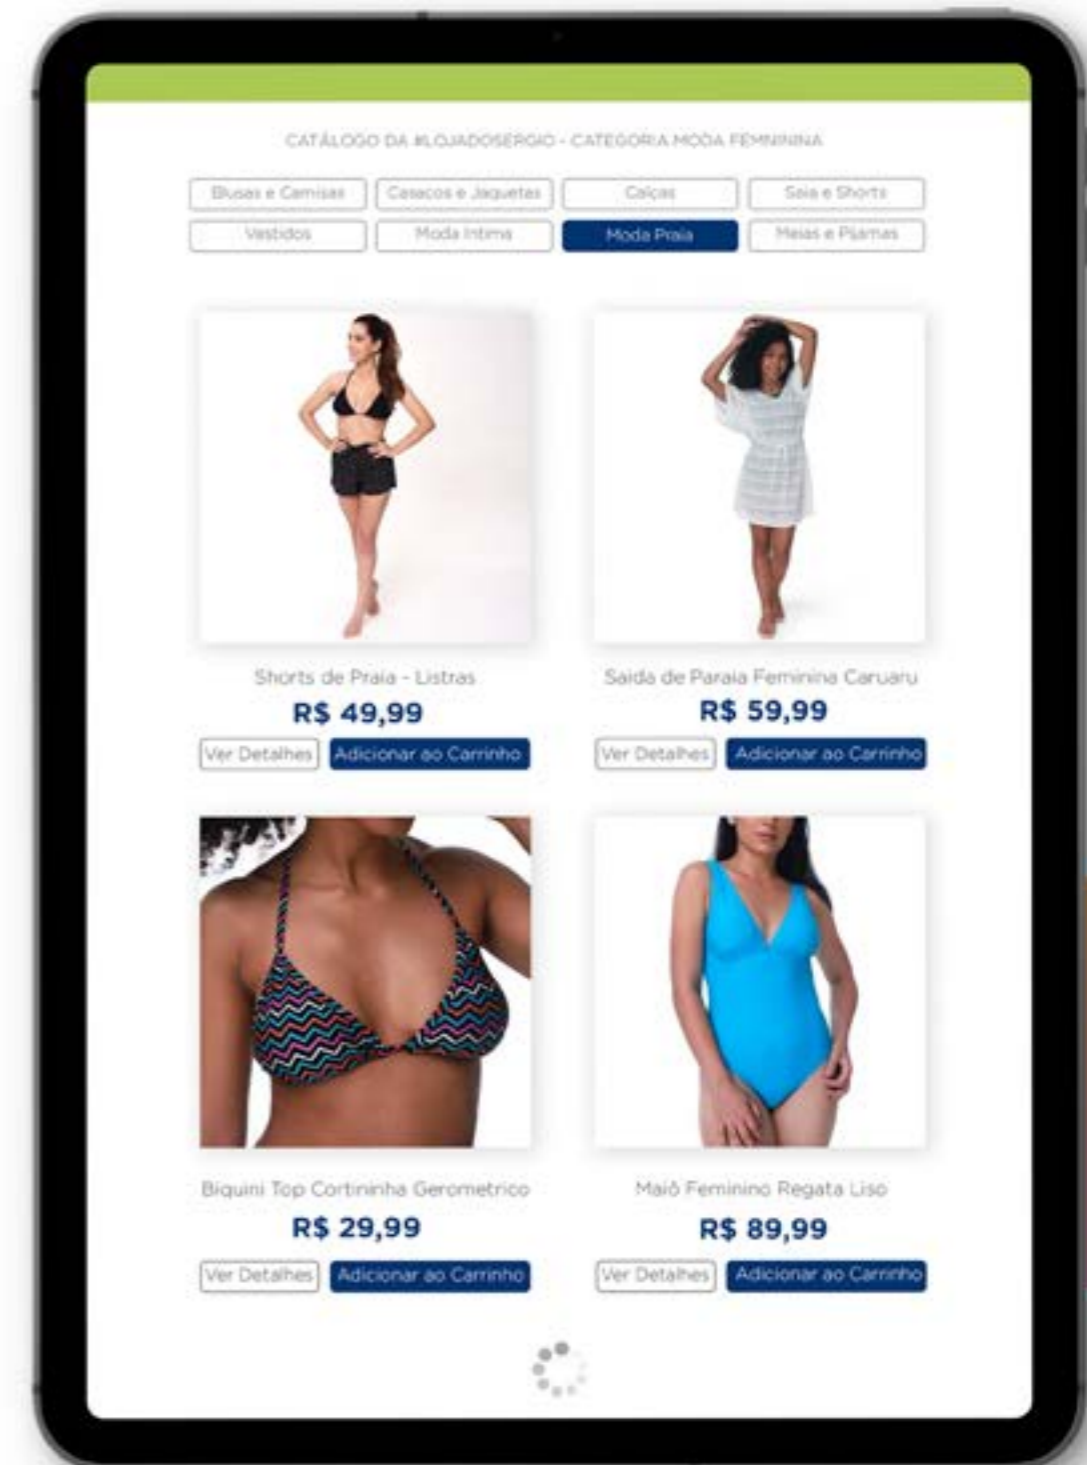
CATÁLOGO DA #LOJADOSERGIO - CATEGORIA MODA FEMININA

Blusas e Camisas
Casacos e Jaquetas
Calças
Saia e Shorts
Vestidos
Moda Intima
Moda Praia
Meias e Pijamas

Shorts de Praia - Listras
R$ 49,99
Ver Detalhes
Adicionar ao Carrinho

Saida de Paraia Feminina Caruaru
R$ 59,99
Ver Detalhes
Adicionar ao Carrinho

Biquini Top Cortininha Gerometrico
R$ 29,99
Ver Detalhes
Adicionar ao Carrinho

Maiô Feminino Regata Liso
R$ 89,99
Ver Detalhes
Adicionar ao Carrinho